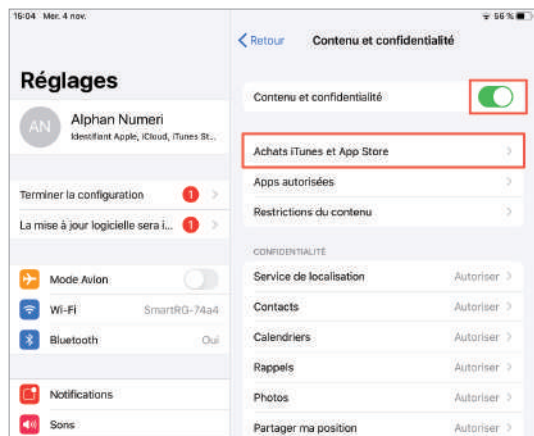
16:04 Mer. 4 nov.

56 %

Réglages

AN

Alphan Numeri

Identifiant Apple, iCloud, iTunes St...

Terminer la configuration 1

La mise à jour logicielle sera i... 1

Mode Avion

Wi-Fi SmartRG-74a4

Bluetooth Oui

Notifications

Sons

Retour Contenu et confidentialité

Contenu et confidentialité

Achats iTunes et App Store

Apps autorisées

Restrictions du contenu

CONFIDENTIALITÉ

Service de localisation Autoriser

Contacts Autoriser

Calendriers Autoriser

Rappels Autoriser

Photos Autoriser

Partager ma position Autoriser